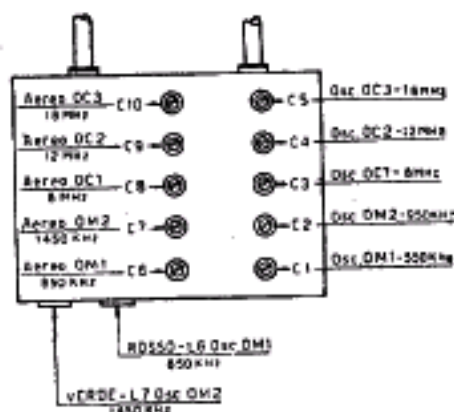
Aereo OC3 18MHz C10
Aereo OC2 12MHz C9
Aereo OC1 8MHz C8
Aereo OM2 1450 KHz C7
Aereo OM1 850 KHz C6
C5 Osc OC3-18MHz
C4 Osc OC2-12MHz
C3 Osc OC1-8MHz
C2 Osc OM2-950KHz
C1 Osc OM1-550KHz
ROSSO-L6 Osc OM1 850 KHz
VERDE-L7 Osc OM2 1450 KHz